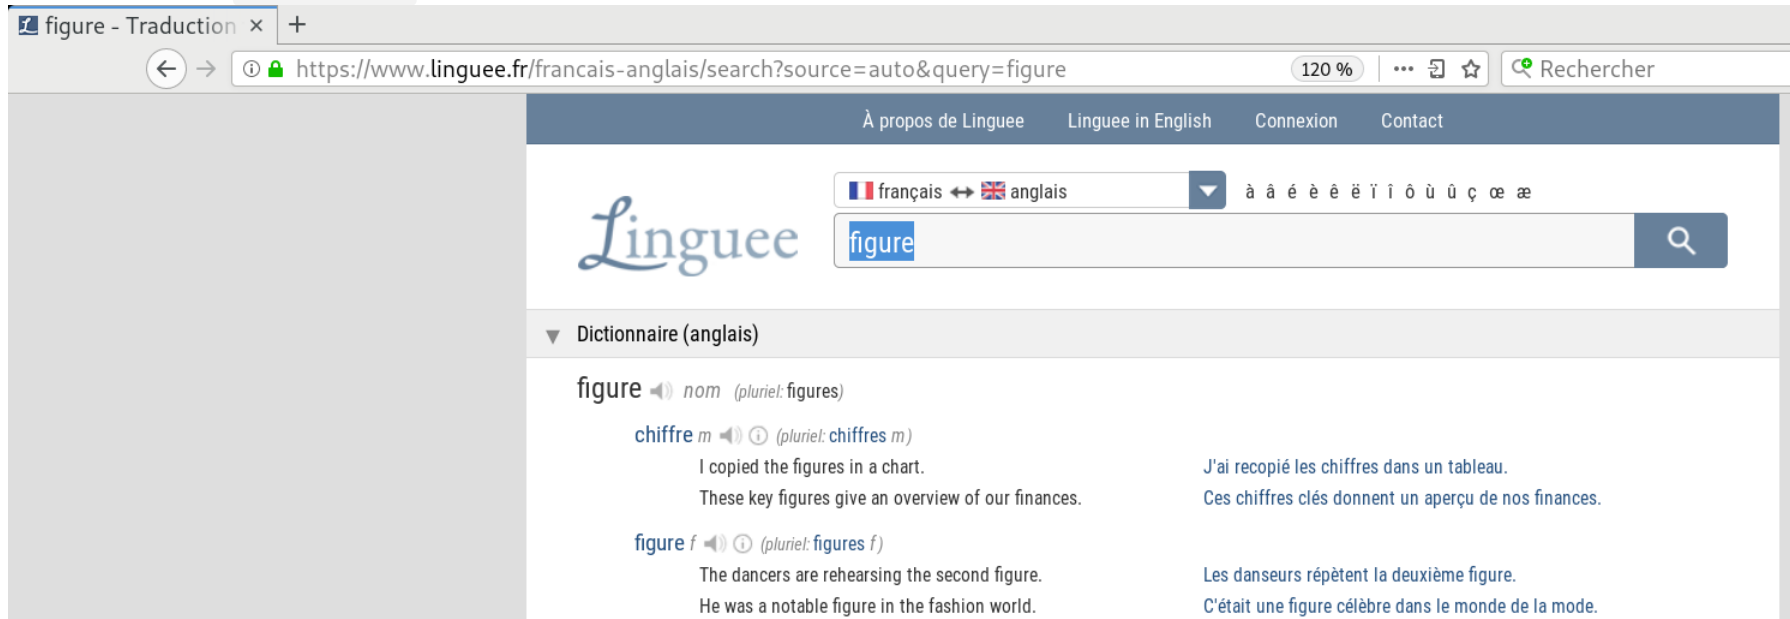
figure - Traduction ×

https://www.linguee.fr/francais-anglais/search?source=auto&query=figure 120 % ••• Rechercher

À propos de Linguee Linguee in English Connexion Contact

français ↔ anglais

à â é è ê ë ï î ô ù û ç œ æ

Linguee

figure

Dictionnaire (anglais)

figure nom (pluriel: figures)

chiffre m (pluriel: chiffres m)

I copied the figures in a chart.
J'ai recopié les chiffres dans un tableau.

These key figures give an overview of our finances.
Ces chiffres clés donnent un aperçu de nos finances.

figure f (pluriel: figures f)

The dancers are rehearsing the second figure.
Les danseurs répètent la deuxième figure.

He was a notable figure in the fashion world.
C'était une figure célèbre dans le monde de la mode.